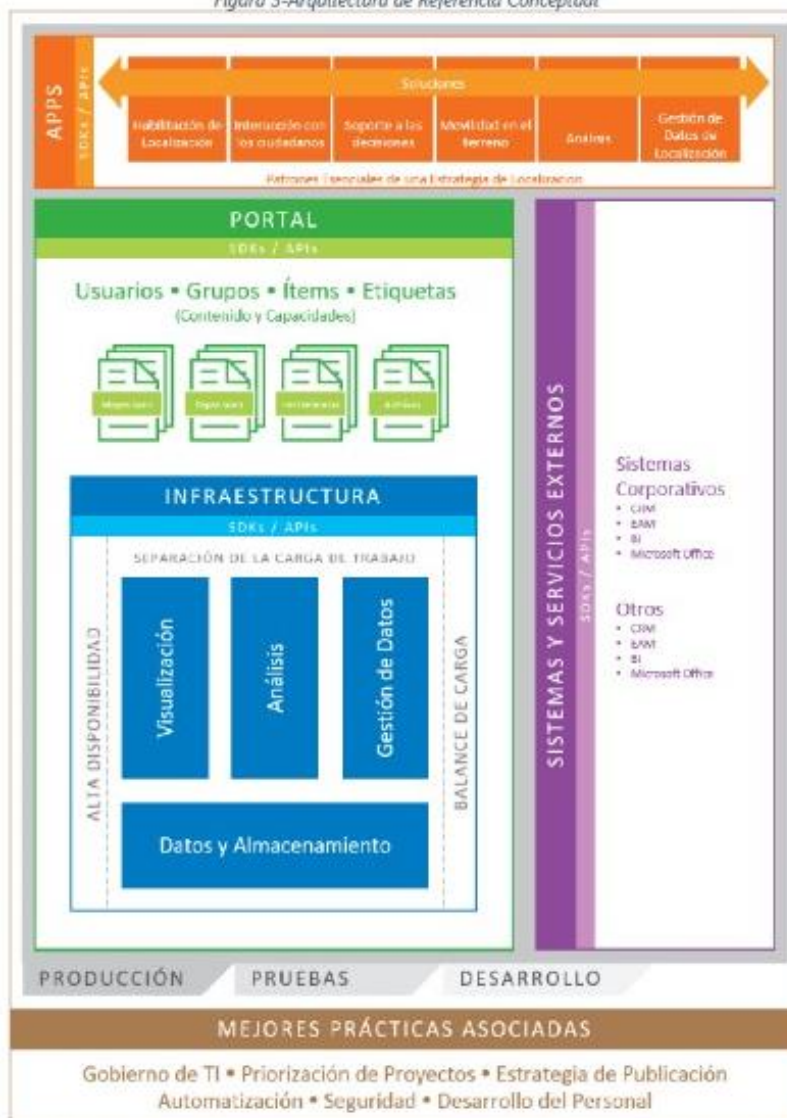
Figura 3-Arquitectura de Referencia Conceptual

APPS

SDKs / APIs

Soluciones

Habilitación de Localización

Interacción con los ciudadanos

Soporte a las decisiones

Movilidad en el terreno

Análisis

Gestión de Datos de Localización

Patrones Esenciales de una Estrategia de Localización

PORTAL

SDKs / APIs

Usuarios • Grupos • Ítems • Etiquetas

(Contenido y Capacidades)

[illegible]

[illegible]

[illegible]

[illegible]

INFRAESTRUCTURA

SDKs / APIs

SEPARACIÓN DE LA CARGA DE TRABAJO

ALTA DISPONIBILIDAD

Visualización

Análisis

Gestión de Datos

BALANCE DE CARGA

Datos y Almacenamiento

SISTEMAS Y SERVICIOS EXTERNOS

SDKs / APIs

Sistemas Corporativos

- CRM
- EAM
- BI
- Microsoft Office

Otros

- CRM
- EAM
- BI
- Microsoft Office

PRODUCCIÓN

PRUEBAS

DESARROLLO

MEJORES PRÁCTICAS ASOCIADAS

Gobierno de TI • Priorización de Proyectos • Estrategia de Publicación

Automatización • Seguridad • Desarrollo del Personal